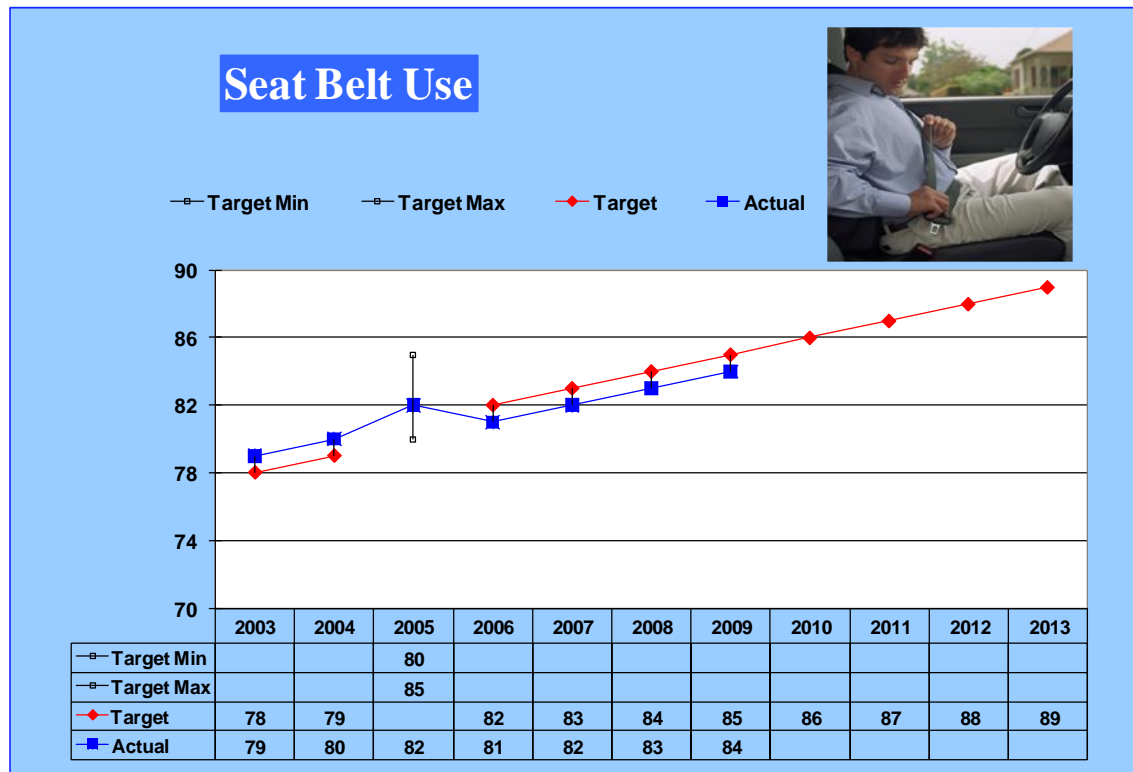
Seat Belt Use

Target Min  Target Max  Target  Actual

90
86
82
78
74
70

| | 2003 | 2004 | 2005 | 2006 | 2007 | 2008 | 2009 | 2010 | 2011 | 2012 | 2013 |
|---|---|---|---|---|---|---|---|---|---|---|---|
| Target Min | | | 80 | | | | | | | | |
| Target Max | | | 85 | | | | | | | | |
| Target | 78 | 79 | | 82 | 83 | 84 | 85 | 86 | 87 | 88 | 89 |
| Actual | 79 | 80 | 82 | 81 | 82 | 83 | 84 | | | | |